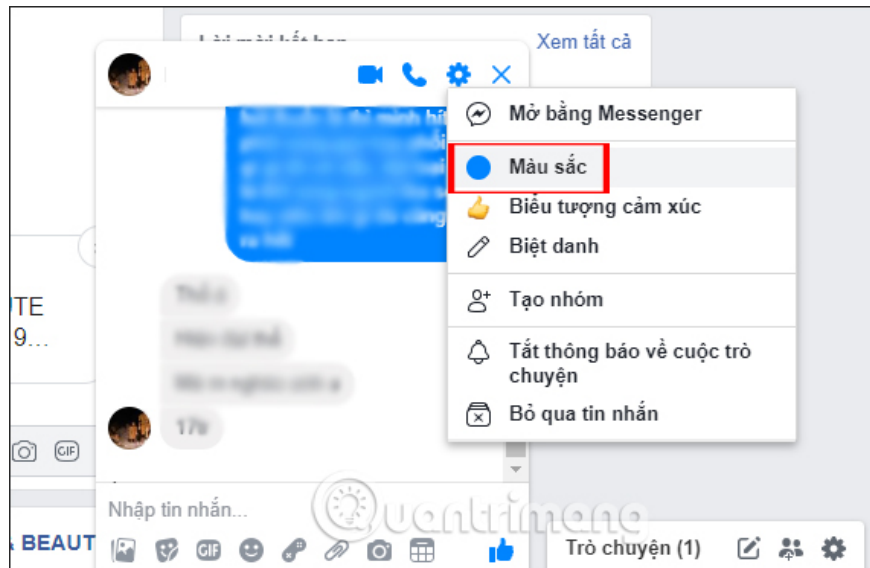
Lời mời kết bạn

Xem tất cả

Mở bằng Messenger

Màu sắc

Biểu tượng cảm xúc

Biệt danh

Tạo nhóm

Tắt thông báo về cuộc trò chuyện

Bỏ qua tin nhắn

OTE

19...

GIF

17h

Nhập tin nhắn...

BEAUT

GIF

Quantrimang

Trò chuyện (1)